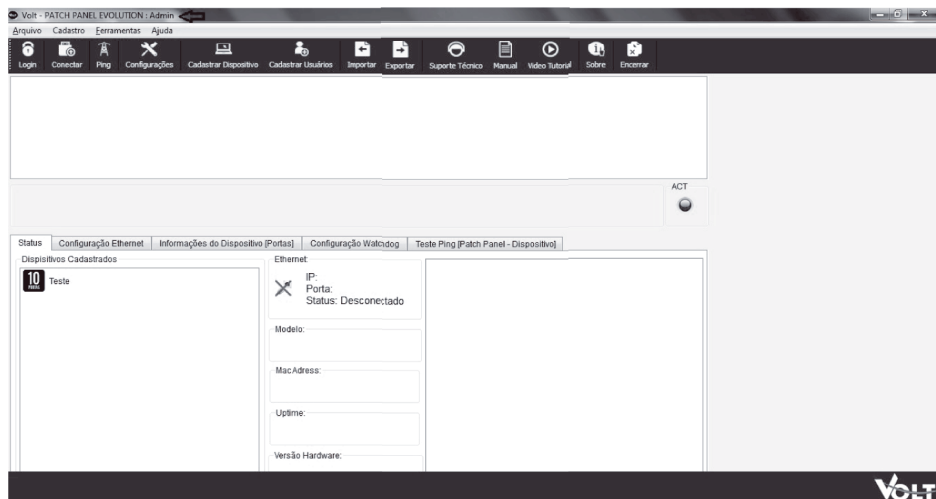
Volt - PATCH PANEL EVOLUTION : Admin

Arquivo Cadastro Ferramentas Ajuda

Login Conectar Ping Configurações Cadastrar Dispositivo Cadastrar Usuários Importar Exportar Suporte Técnico Manual Vídeo Tutorial Sobre Encerrar

ACT

Status | Configuração Ethernet | Informações do Dispositivo [Portas] | Configuração Watchdog | Teste Ping [Patch Panel - Dispositivo]

Dispositivos Cadastrados

10 PORTAS Teste

Ethernet

IP:
Porta:
Status: Desconectado

Modelo:

MacAdress:

Uptime:

Versão Hardware:

VOLT